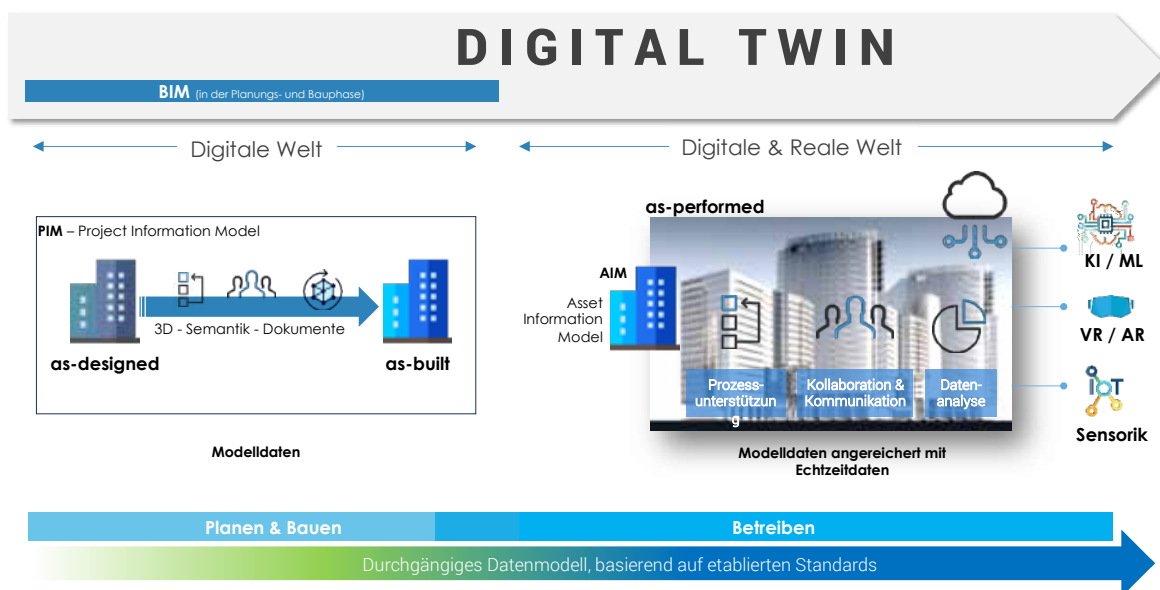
DIGITAL TWIN

BIM (in der Planungs- und Bauphase)

Digitale Welt

Digitale & Reale Welt

PIM – Project Information Model

3D - Semantik - Dokumente

as-designed

as-built

Modelldaten

as-performed

AIM

Asset Information Model

Prozessunterstützung

Kollaboration & Kommunikation

Datenanalyse

Modelldaten angereichert mit Echtzeitdaten

KI / ML

VR / AR

Sensorik

Planen & Bauen

Betreiben

Durchgängiges Datenmodell, basierend auf etablierten Standards